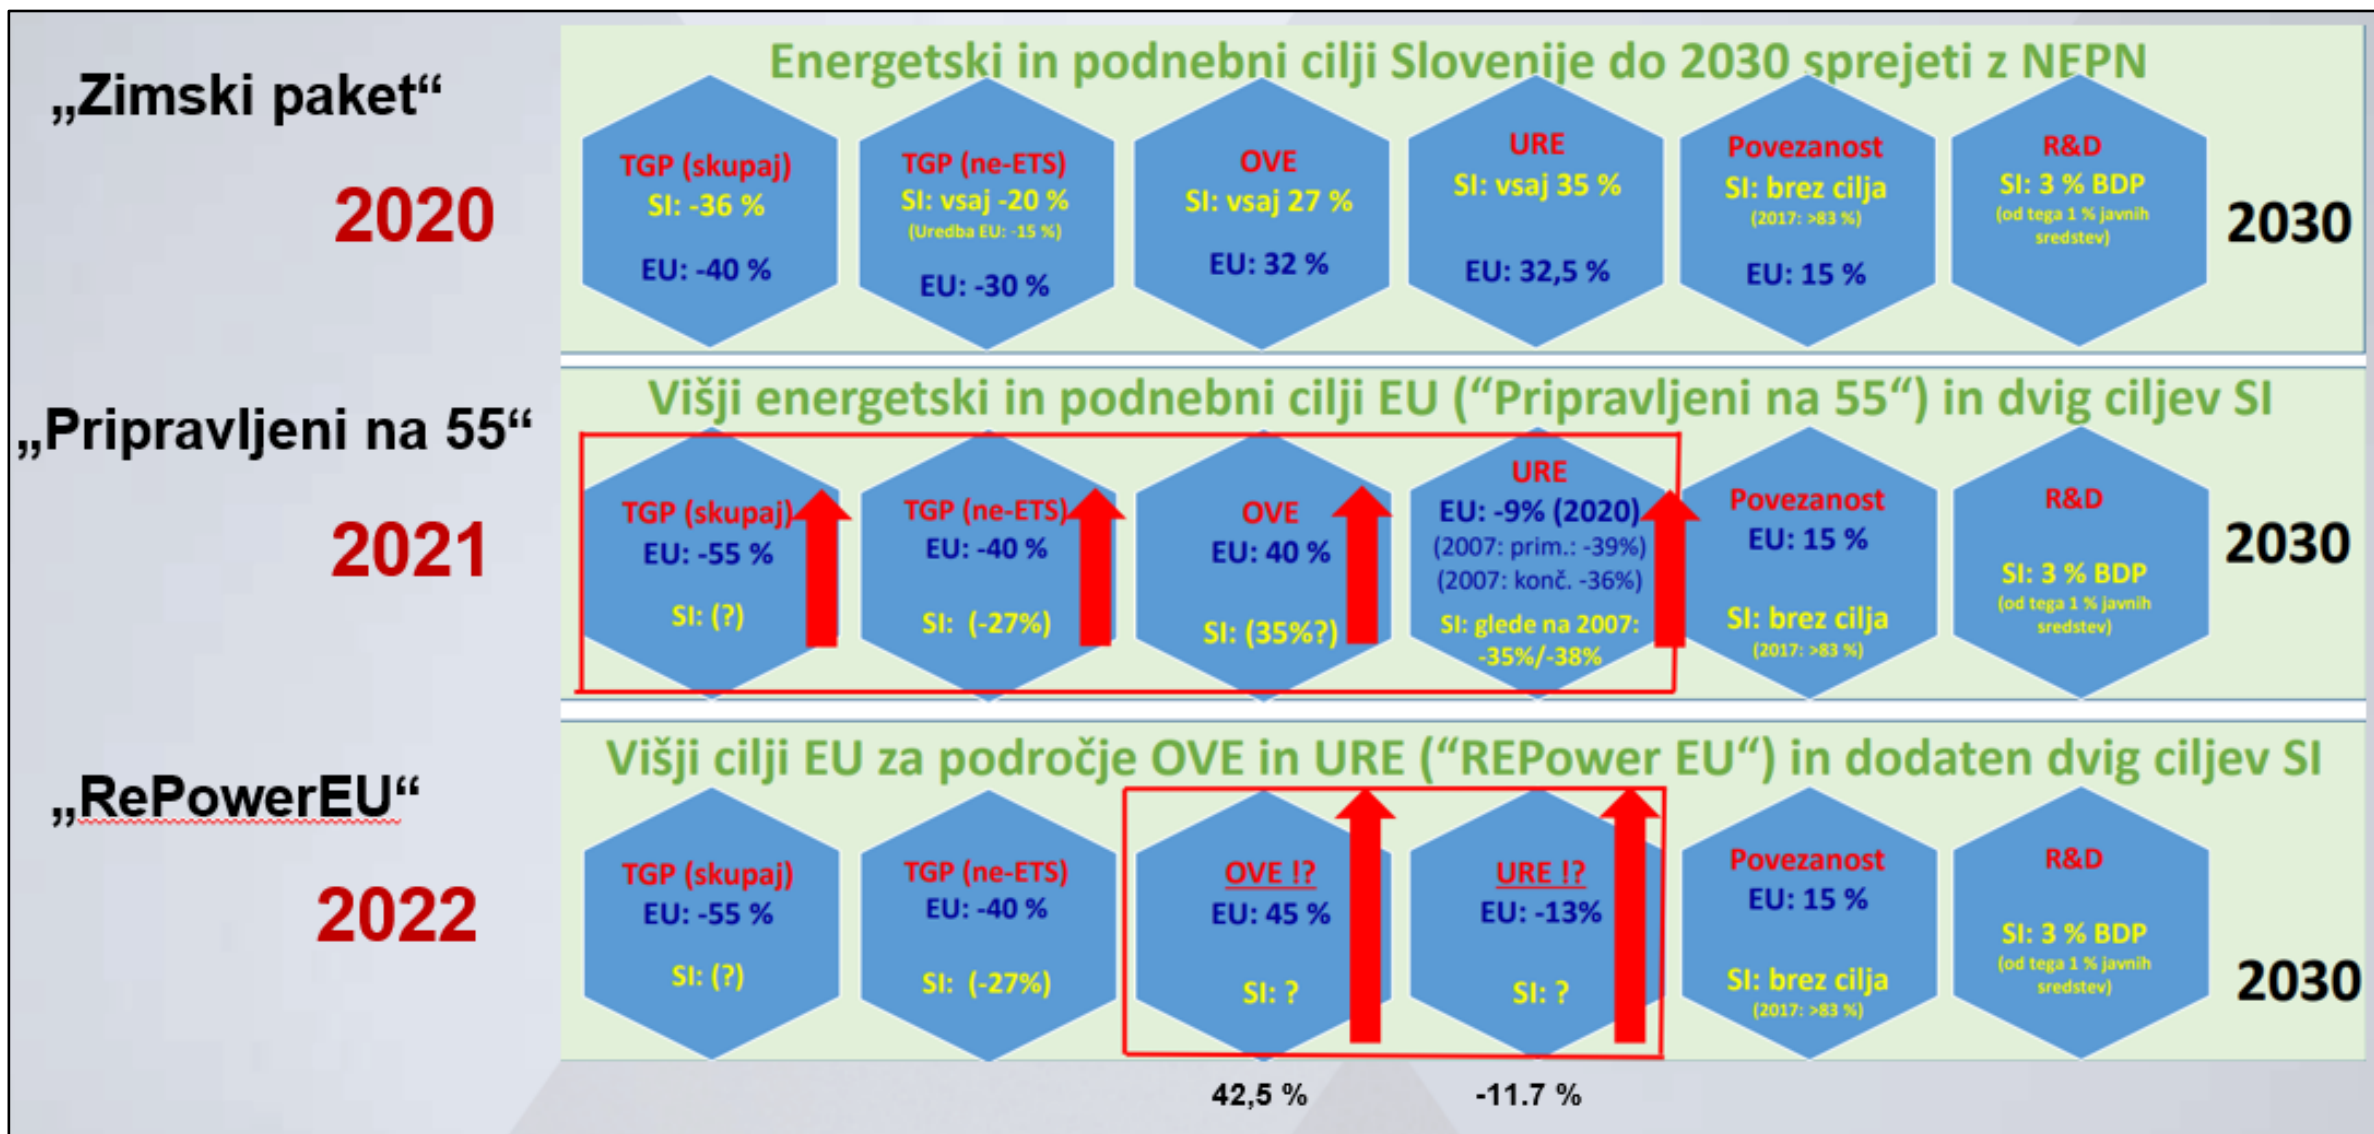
„Zimski paket“

2020

Energetski in podnebni cilji Slovenije do 2030 sprejeti z NEPN

TGP (skupaj)
SI: -36 %
EU: -40 %

TGP (ne-ETS)
SI: vsaj -20 %
(Uredba EU: -15 %)
EU: -30 %

OVE
SI: vsaj 27 %
EU: 32 %

URE
SI: vsaj 35 %
EU: 32,5 %

Povezanost
SI: brez cilja
(2017: >83 %)
EU: 15 %

R&D
SI: 3 % BDP
(od tega 1 % javnih sredstev)

2030

„Pripravljeni na 55“

2021

Višji energetski in podnebni cilji EU („Pripravljeni na 55“) in dvig ciljev SI

TGP (skupaj)
EU: -55 %
SI: (?)

TGP (ne-ETS)
EU: -40 %
SI: (-27%)

OVE
EU: 40 %
SI: (35%?)

URE
EU: -9% (2020)
(2007: prim.: -39%)
(2007: konč. -36%)
SI: glede na 2007: -35%/-38%

Povezanost
EU: 15 %
SI: brez cilja
(2017: >83 %)

R&D
SI: 3 % BDP
(od tega 1 % javnih sredstev)

2030

„RePowerEU“

2022

Višji cilji EU za področje OVE in URE („REPower EU“) in dodaten dvig ciljev SI

TGP (skupaj)
EU: -55 %
SI: (?)

TGP (ne-ETS)
EU: -40 %
SI: (-27%)

OVE !?
EU: 45 %
SI: ?

URE !?
EU: -13%
SI: ?

Povezanost
EU: 15 %
SI: brez cilja
(2017: >83 %)

R&D
SI: 3 % BDP
(od tega 1 % javnih sredstev)

2030

42,5 %

-11.7 %